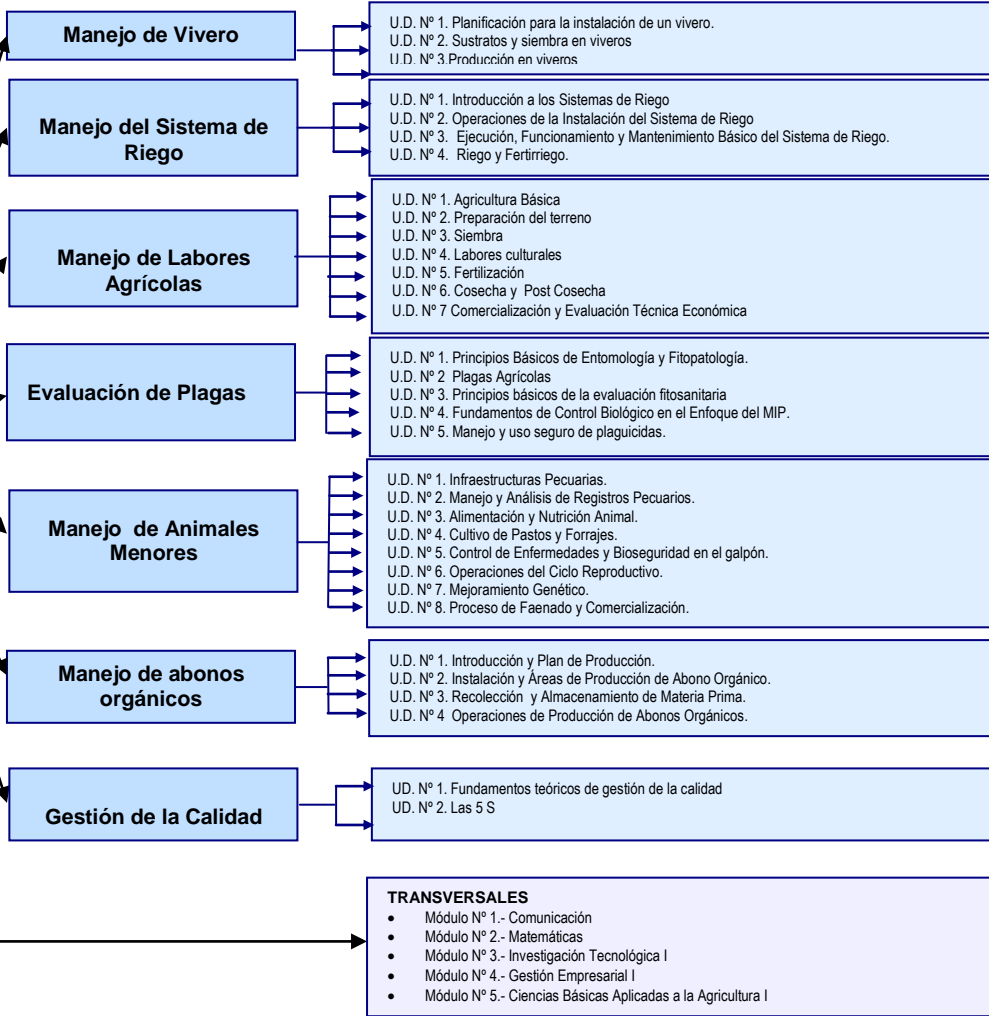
Manejo de Vivero

U.D. Nº 1. Planificación para la instalación de un vivero.
U.D. Nº 2. Sustratos y siembra en viveros
U.D. Nº 3.Producción en viveros

Manejo del Sistema de Riego

U.D. Nº 1. Introducción a los Sistemas de Riego
U.D. Nº 2. Operaciones de la Instalación del Sistema de Riego
U.D. Nº 3. Ejecución, Funcionamiento y Mantenimiento Básico del Sistema de Riego.
U.D. Nº 4. Riego y Fertirriego.

Manejo de Labores Agrícolas

U.D. Nº 1. Agricultura Básica
U.D. Nº 2. Preparación del terreno
U.D. Nº 3. Siembra
U.D. Nº 4. Labores culturales
U.D. Nº 5. Fertilización
U.D. Nº 6. Cosecha y Post Cosecha
U.D. Nº 7 Comercialización y Evaluación Técnica Económica

Evaluación de Plagas

U.D. Nº 1. Principios Básicos de Entomología y Fitopatología.
U.D. Nº 2 Plagas Agrícolas
U.D. Nº 3. Principios básicos de la evaluación fitosanitaria
U.D. Nº 4. Fundamentos de Control Biológico en el Enfoque del MIP.
U.D. Nº 5. Manejo y uso seguro de plaguicidas.

Manejo de Animales Menores

U.D. Nº 1. Infraestructuras Pecuarias.
U.D. Nº 2. Manejo y Análisis de Registros Pecuarios.
U.D. Nº 3. Alimentación y Nutrición Animal.
U.D. Nº 4. Cultivo de Pastos y Forrajes.
U.D. Nº 5. Control de Enfermedades y Bioseguridad en el galpón.
U.D. Nº 6. Operaciones del Ciclo Reproductivo.
U.D. Nº 7. Mejoramiento Genético.
U.D. Nº 8. Proceso de Faenado y Comercialización.

Manejo de abonos orgánicos

U.D. Nº 1. Introducción y Plan de Producción.
U.D. Nº 2. Instalación y Áreas de Producción de Abono Orgánico.
U.D. Nº 3. Recolección y Almacenamiento de Materia Prima.
U.D. Nº 4 Operaciones de Producción de Abonos Orgánicos.

Gestión de la Calidad

UD. Nº 1. Fundamentos teóricos de gestión de la calidad
UD. Nº 2. Las 5 S

TRANSVERSALES
• Módulo Nº 1.- Comunicación
• Módulo Nº 2.- Matemáticas
• Módulo Nº 3.- Investigación Tecnológica I
• Módulo Nº 4.- Gestión Empresarial I
• Módulo Nº 5.- Ciencias Básicas Aplicadas a la Agricultura I